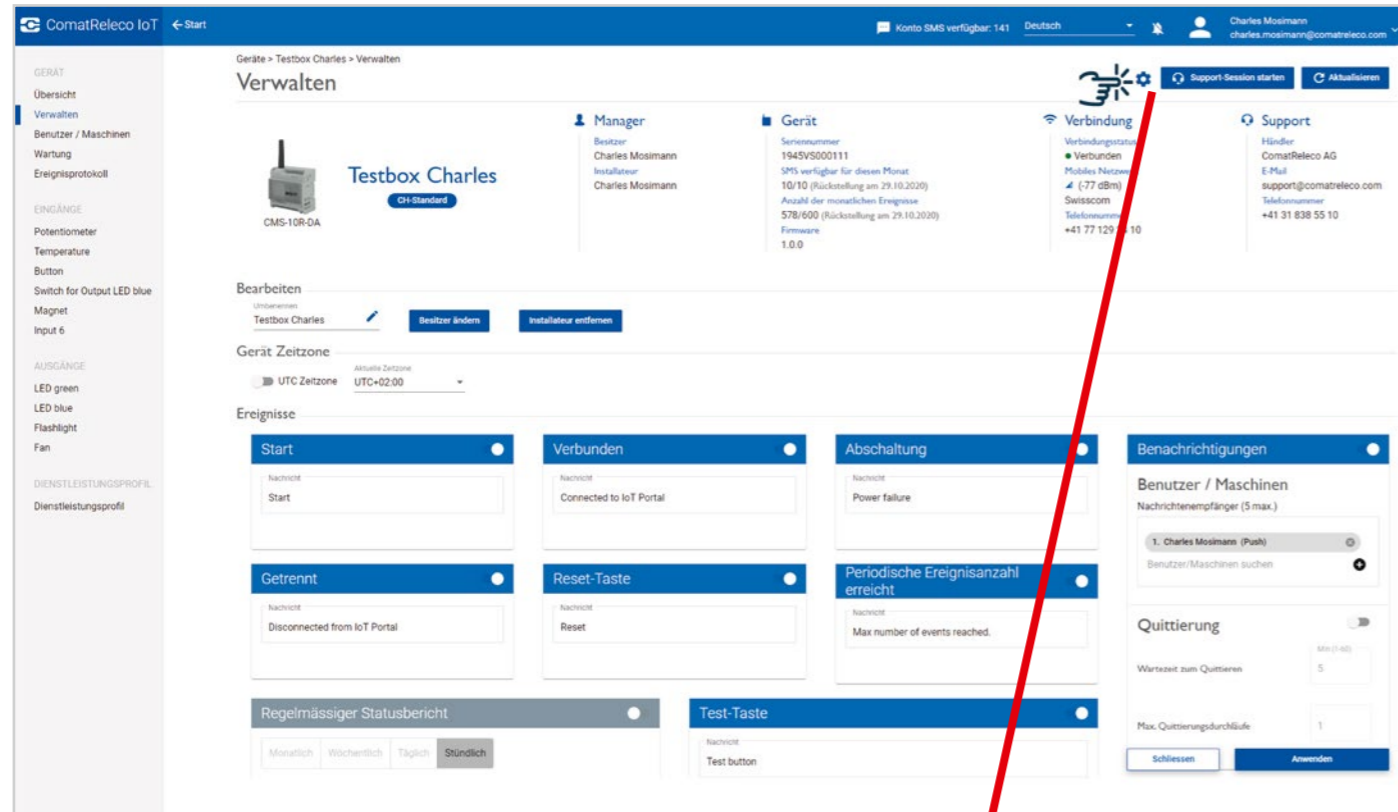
ComatReleco IoT ← Start

Konto SMS verfügbar: 141 Deutsch

Charles Mosimann
charles.mosimann@comatreleco.com

GERÄT
Übersicht
Verwalten
Benutzer / Maschinen
Wartung
Ereignisprotokoll

EINGÄNGE
Potentiometer
Temperature
Button
Switch for Output LED blue
Magnet
Input 6

AUSGÄNGE
LED green
LED blue
Flashlight
Fan

DIENSTLEISTUNGSPROFIL
Dienstleistungsprofil

Geräte > Testbox Charles > Verwalten

Verwalten

Support-Session starten
Aktualisieren

CMS-10R-DA

Testbox Charles
CH-Standard

Manager
Besitzer
Charles Mosimann
Installateur
Charles Mosimann

Gerät
Seriennummer
1945VS000111
SMS verfügbar für diesen Monat
10/10 (Rückstellung am 29.10.2020)
Anzahl der monatlichen Ereignisse
578/600 (Rückstellung am 29.10.2020)
Firmware
1.0.0

Verbindung
Verbindungsstatus
● Verbunden
Mobiles Netzwe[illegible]
(-77 dBm)
Swisscom
Telefonnumm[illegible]
+41 77 129 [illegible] 10

Support
Händler
ComatReleco AG
E-Mail
support@comatreleco.com
Telefonnummer
+41 31 838 55 10

Bearbeiten
Umbenennen
Testbox Charles
Besitzer ändern
Installateur entfernen

Gerät Zeitzone
UTC Zeitzone
Aktuelle Zeitzone
UTC+02:00

Ereignisse

Start
Nachricht
Start

Verbunden
Nachricht
Connected to IoT Portal

Abschaltung
Nachricht
Power failure

Getrennt
Nachricht
Disconnected from IoT Portal

Reset-Taste
Nachricht
Reset

Periodische Ereignisanzahl erreicht
Nachricht
Max number of events reached.

Regelmässiger Statusbericht
Monatlich Wöchentlich Täglich Stündlich

Test-Taste
Nachricht
Test button

Benachrichtigungen
Benutzer / Maschinen
Nachrichtenempfänger (5 max.)
1. Charles Mosimann (Push)
Benutzer/Maschinen suchen

Quittierung
Min (1-60)
Wartezeit zum Quittieren
5
Max. Quittierungsdurchläufe
1
Schliessen
Anwenden